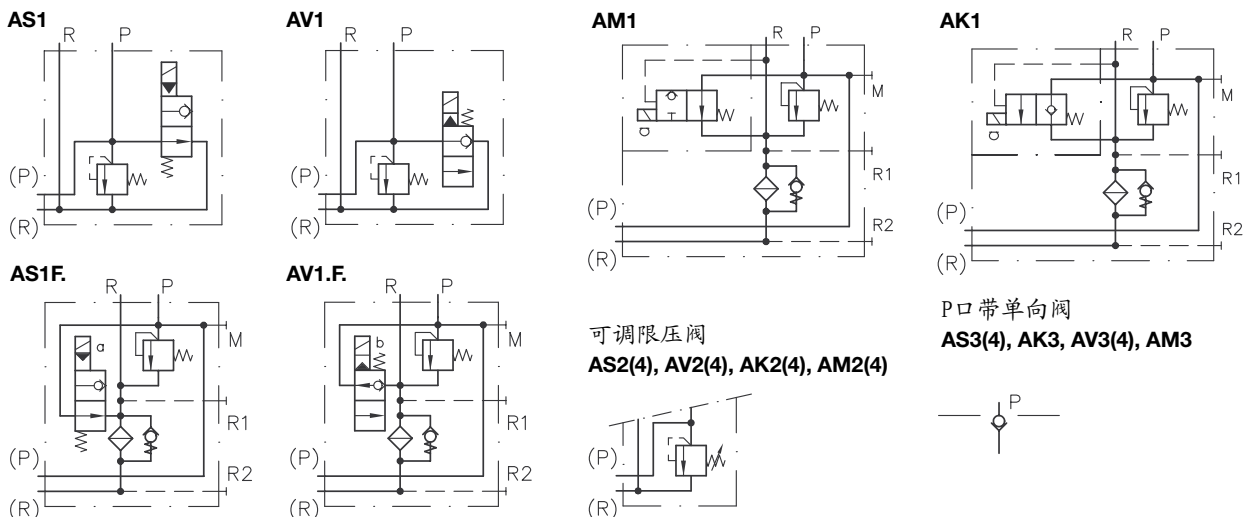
AS1
R P
(P)
(R)

AV1
R P
(P)
(R)

AM1
R P
M
R1
(P)
R2
(R)

AK1
R P
M
R1
(P)
R2
(R)

AS1F.
R P
a
M
R1
(P)
R2
(R)

AV1.F.
R P
b
M
R1
(P)
R2
(R)

可调限压阀
AS2(4), AV2(4), AK2(4), AM2(4)
(P)
(R)

P口带单向阀
AS3(4), AK3, AV3(4), AM3
P